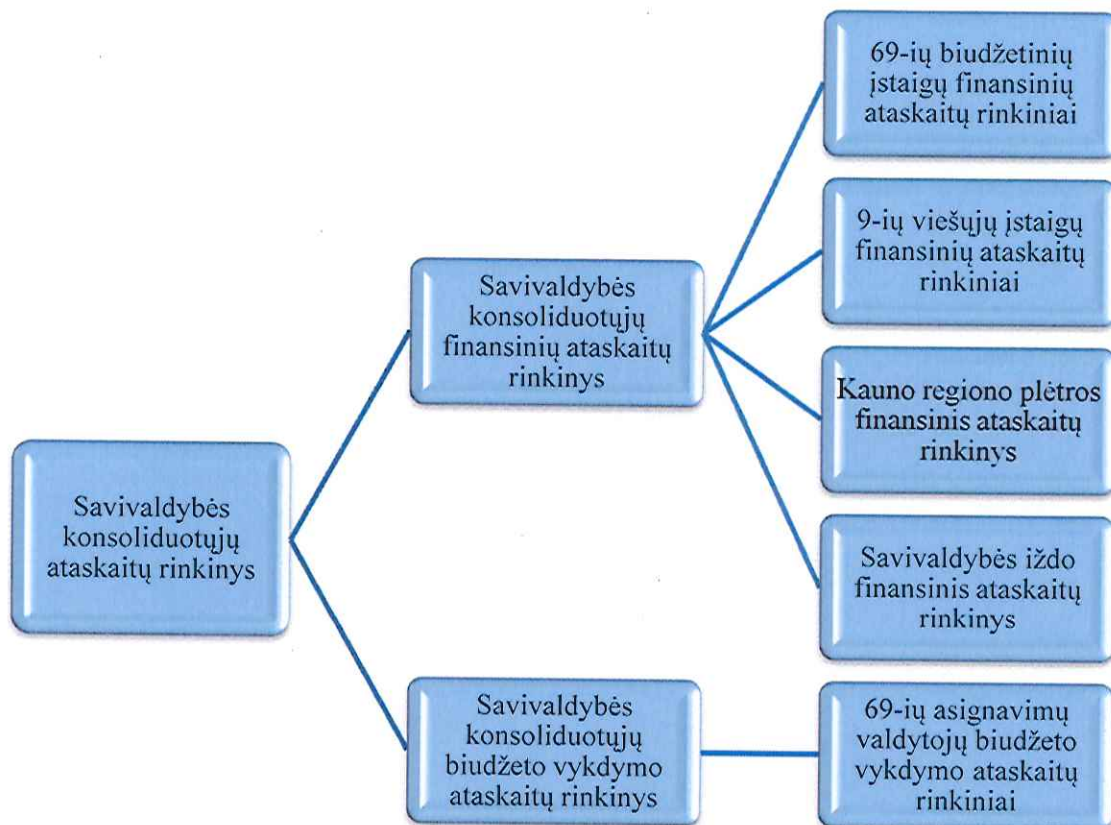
Savivaldybės konsoliduotųjų ataskaitų rinkinys

Savivaldybės konsoliduotųjų finansinių ataskaitų rinkinys

69-ių biudžetinių įstaigų finansinių ataskaitų rinkiniai

9-ių viešųjų įstaigų finansinių ataskaitų rinkiniai

Kauno regiono plėtros finansinis ataskaitų rinkinys

Savivaldybės iždo finansinis ataskaitų rinkinys

Savivaldybės konsoliduotųjų biudžeto vykdymo ataskaitų rinkinys

69-ių asignavimų valdytojų biudžeto vykdymo ataskaitų rinkiniai